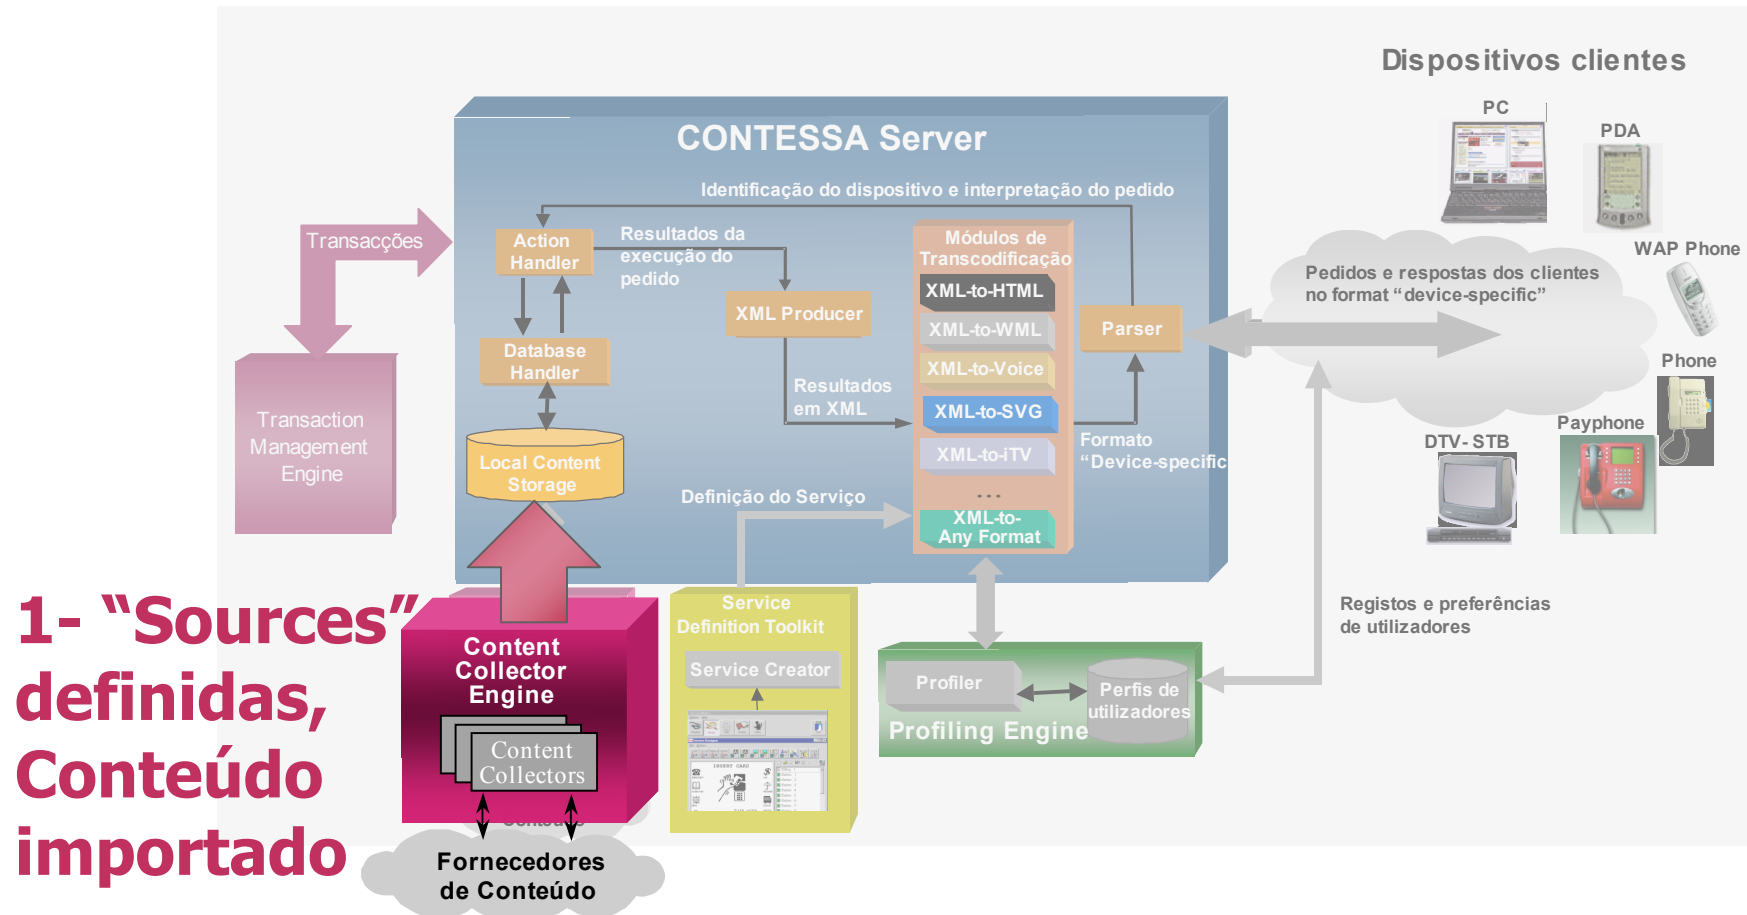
Dispositivos clientes

CONTESSA Server

Identificação do dispositivo e interpretação do pedido

Transacções

Action Handler

Resultados da execução do pedido

Módulos de Transcodificação

XML-to-HTML

XML-to-WML

XML-to-Voice

XML-to-SVG

XML-to-iTV

...

XML-to-Any Format

XML Producer

Parser

Database Handler

Resultados em XML

Local Content Storage

Formato "Device-specific

Definição do Serviço

Transaction Management Engine

PC

PDA

WAP Phone

Phone

Payphone

DTV-STB

Pedidos e respostas dos clientes no format "device-specific"

Registos e preferências de utilizadores

1- "Sources" definidas, Conteúdo importado

Content Collector Engine

Content Collectors

Service Definition Toolkit

Service Creator

Profiler

Perfis de utilizadores

Profiling Engine

Fornecedores de Conteúdo